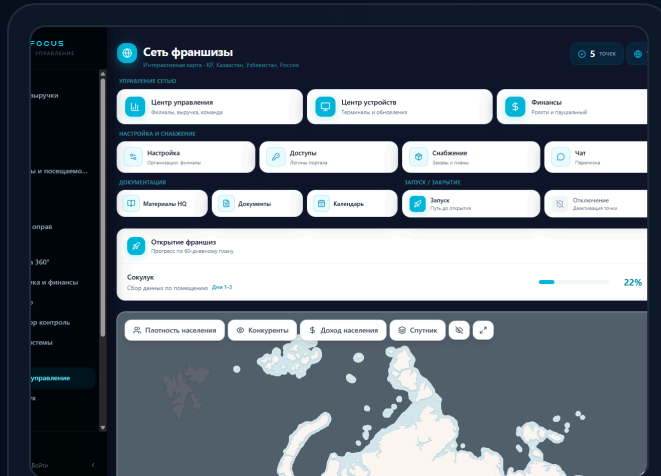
FOCUS
УПРАВЛЕНИЕ

выручки

ы и наслаждемо...

оправ

360°

ка и финансы

р контроль

стемы

управление

Войти

Сеть франшизы
Интерактивная карта · КР, Казахстан, Узбекистан, Россия

5 точек

УПРАВЛЕНИЕ СЕТЬЮ

Центр управления
Филиалы, выручка, команда

Центр устройств
Терминалы и обновления

Финансы
Роялти и паушальный

НАСТРОЙКА И СНАБЖЕНИЕ

Настройка
Организации, филиалы

Доступы
Логины портала

Снабжение
Заказы и планы

Чат
Переписка

ДОКУМЕНТАЦИЯ

Материалы HQ

Документы

Календарь

ЗАПУСК / ЗАКРЫТИЕ

Запуск
Путь до открытия

Отключение
Деактивация точки

Открытие франшиз
Прогресс по 60-дневному плану

Сокулук
Сбор данных по помещению Дни 1–3

22%

Плотность населения

Конкуренты

Доход населения

Спутник